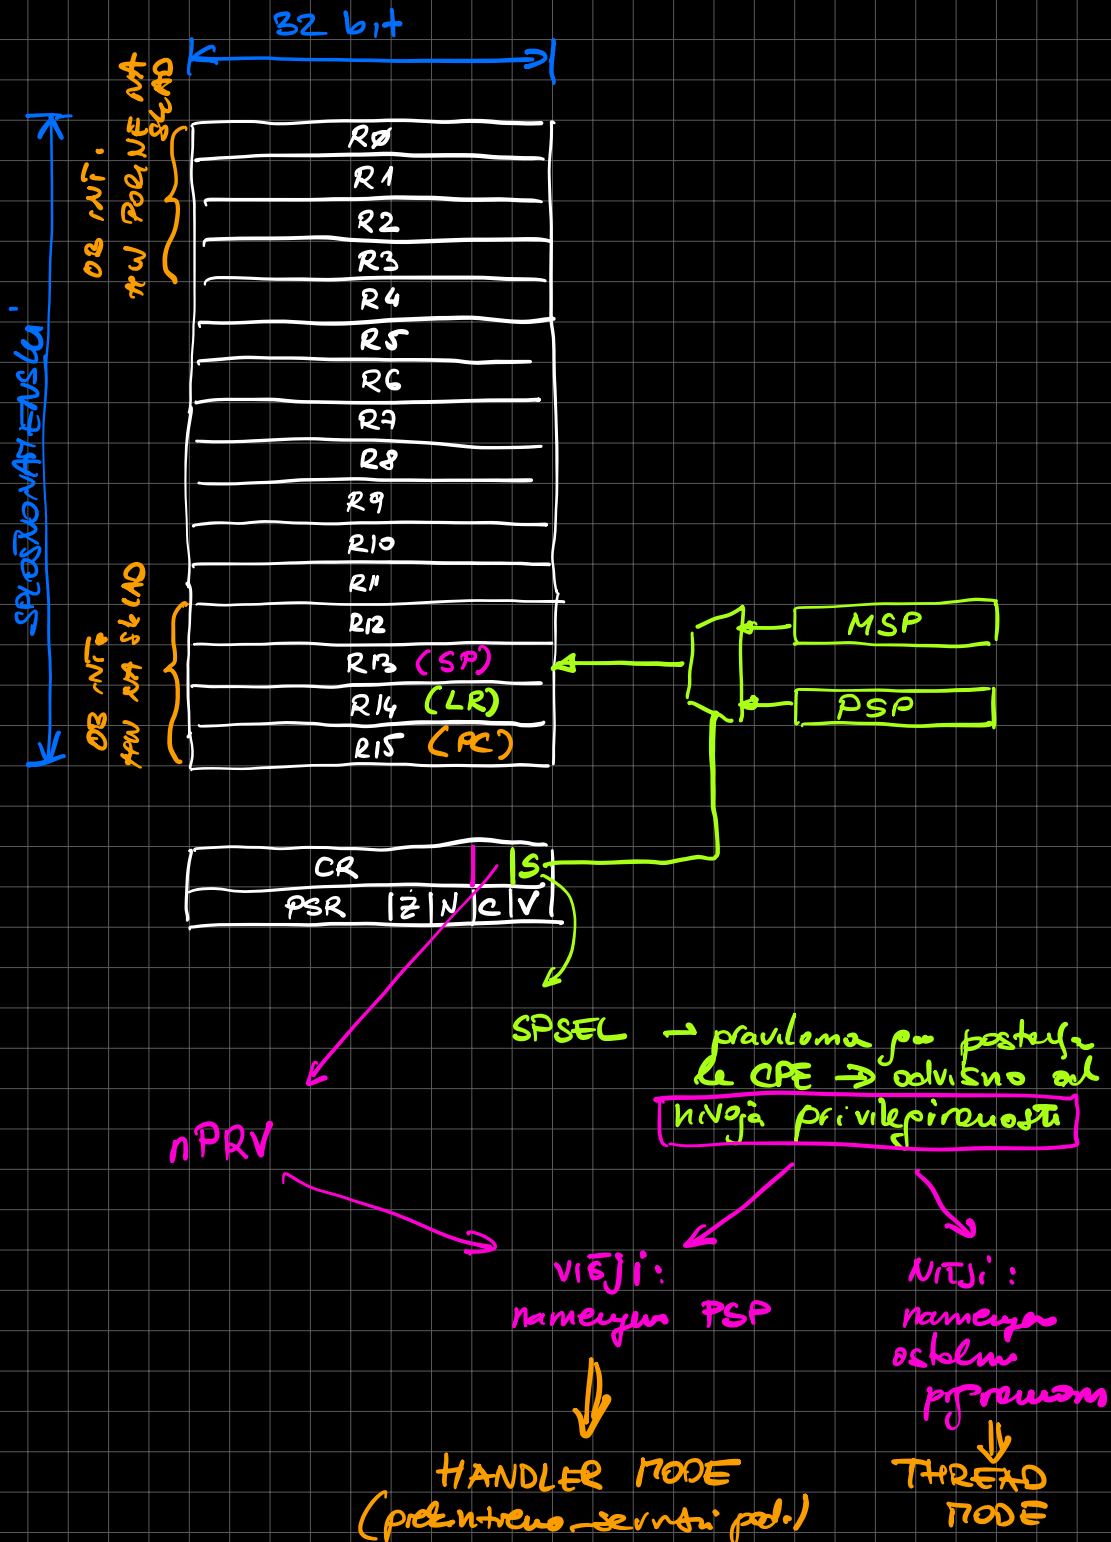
32 bit

SPLOŠNONAMENSKI

OB INT. HW POLNE NA SKLAD

R0
R1
R2
R3
R4
R5
R6
R7
R8
R9
R10
R11
R12
R13 (SP)
R14 (LR)
R15 (PC)

OB INT. HW NA SKLAD

MSP
PSP

CR | S
PSR | Z | N | C | V

SPSEL → praviloma po postavi ko CPE → odvisno od nivoja privilegiranosti

nPRV

VIŠJI: namenjen PSP
⇓
HANDLER MODE (prekinitveno servisni podp.)

NIŽJI: namenjen ostalim programom
⇓
THREAD MODE